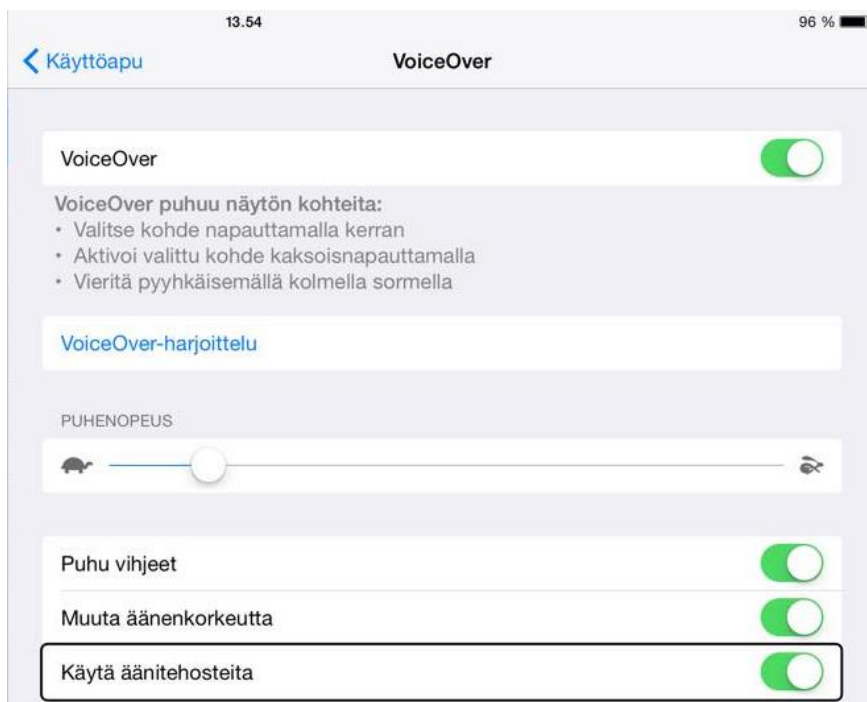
13.54

96 %

Käyttöapu

VoiceOver

VoiceOver

VoiceOver puhuu näytön kohteita:
• Valitse kohde napauttamalla kerran
• Aktivoi valittu kohde kaksoisnapauttamalla
• Vieritä pyyhkäisemällä kolmella sormella

VoiceOver-harjoittelu

PUHENOPEUS

Puhu vihjeet

Muuta äänenkorkeutta

Käytä äänitehosteita